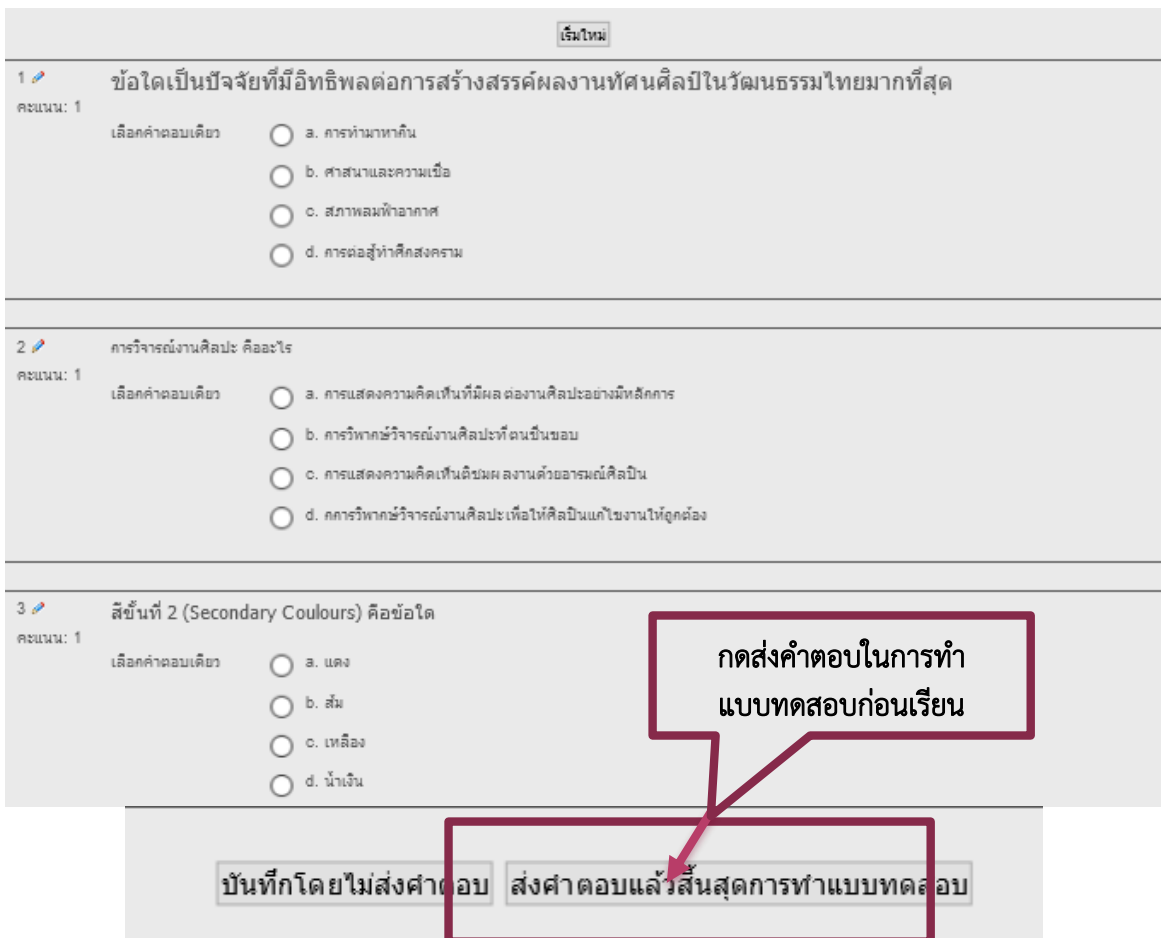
เริ่มใหม่

1
คะแนน: 1
ข้อใดเป็นปัจจัยที่มีอิทธิพลต่อการสร้างสรรค์ผลงานทัศนศิลป์ในวัฒนธรรมไทยมากที่สุด
เลือกคำตอบเดียว
a. การทำมาหากิน
b. ศาสนาและความเชื่อ
c. สภาพลมฟ้าอากาศ
d. การต่อสู้ทำศึกสงคราม

2
คะแนน: 1
การวิจารณ์งานศิลปะ คืออะไร
เลือกคำตอบเดียว
a. การแสดงความคิดเห็นที่มีผลต่องานศิลปะอย่างมีหลักการ
b. การวิพากษ์วิจารณ์งานศิลปะที่ตนชื่นชอบ
c. การแสดงความคิดเห็นติชมผลงานด้วยอารมณ์ศิลปิน
d. กการวิพากษ์วิจารณ์งานศิลปะเพื่อให้ศิลปินแก้ไขงานให้ถูกต้อง

3
คะแนน: 1
สีขั้นที่ 2 (Secondary Coulours) คือข้อใด
เลือกคำตอบเดียว
a. แดง
b. ส้ม
c. เหลือง
d. น้ำเงิน

กดส่งคำตอบในการทำแบบทดสอบก่อนเรียน

บันทึกโดยไม่ส่งคำตอบ
ส่งคำตอบแล้วสิ้นสุดการทำแบบทดสอบ